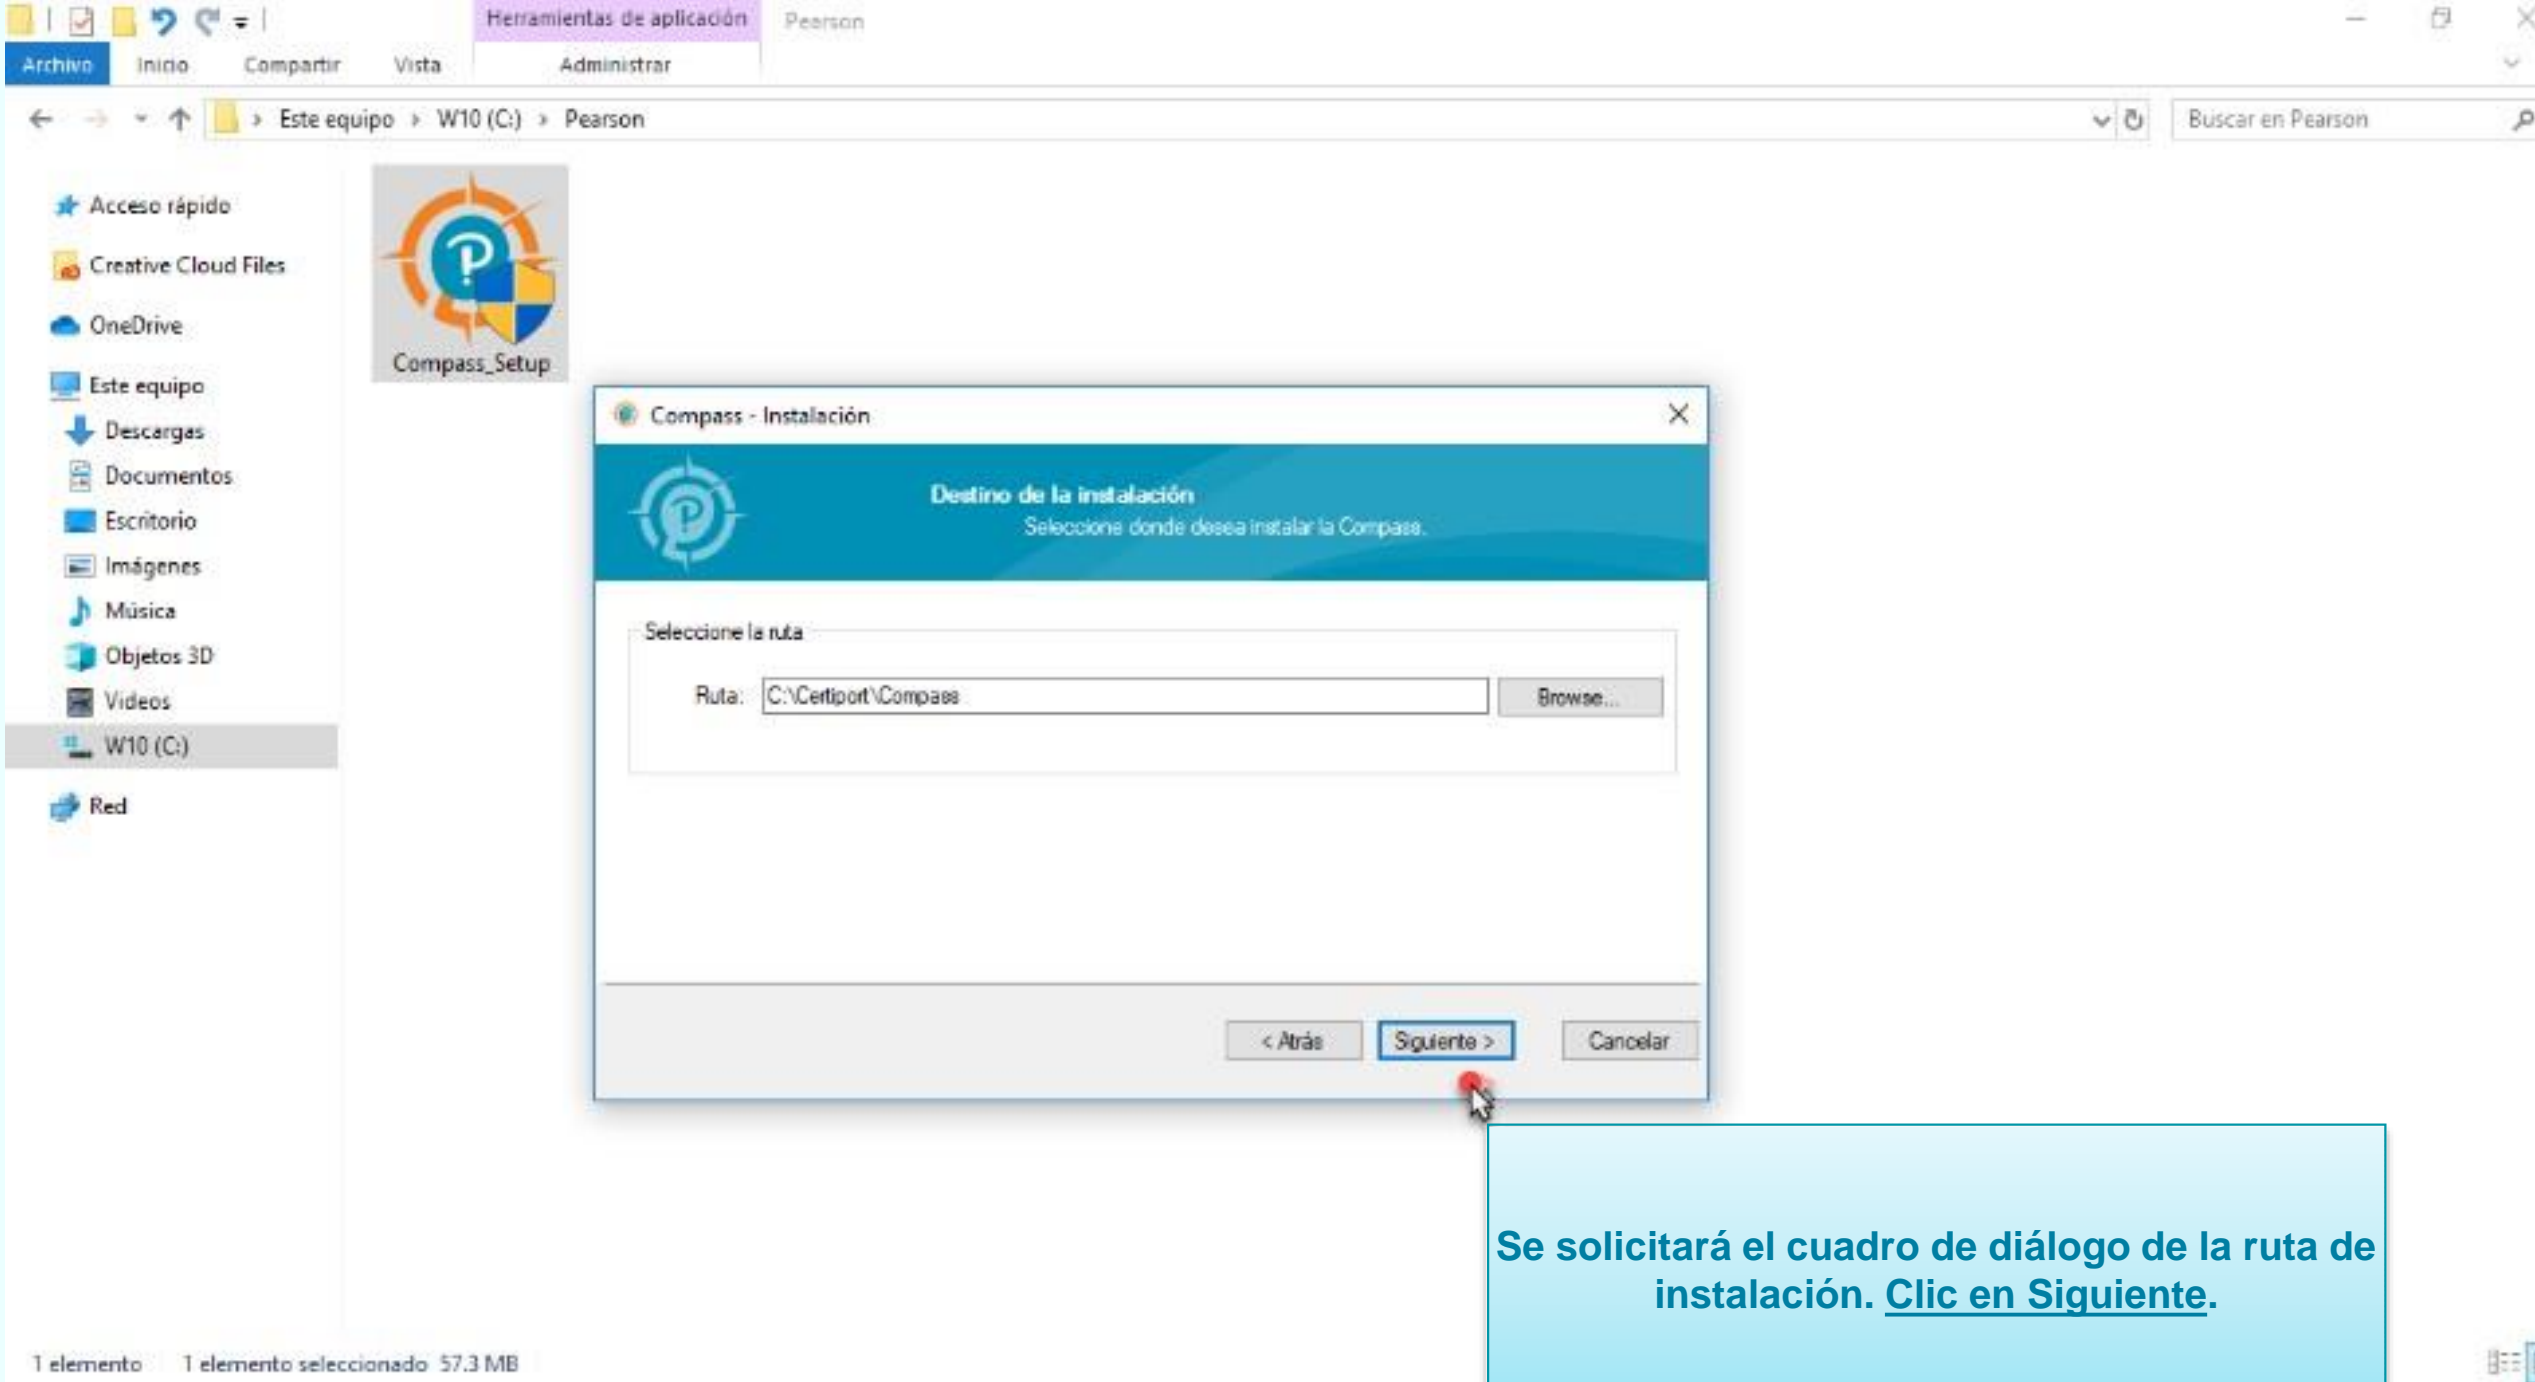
Herramientas de aplicación Pearson

Archivo Inicio Compartir Vista Administrar

Este equipo > W10 (C:) > Pearson

Buscar en Pearson

Acceso rápido
Creative Cloud Files
OneDrive
Este equipo
Descargas
Documentos
Escritorio
Imágenes
Música
Objetos 3D
Videos
W10 (C:)
Red

Compass_Setup

Compass - Instalación

Destino de la instalación
Seleccione donde desea instalar la Compass.

Seleccione la ruta

Ruta: C:\Certiport\Compass

Browse...

< Atrás Siguiente > Cancelar

Se solicitará el cuadro de diálogo de la ruta de instalación. Clic en Siguiente.

1 elemento 1 elemento seleccionado 57.3 MB